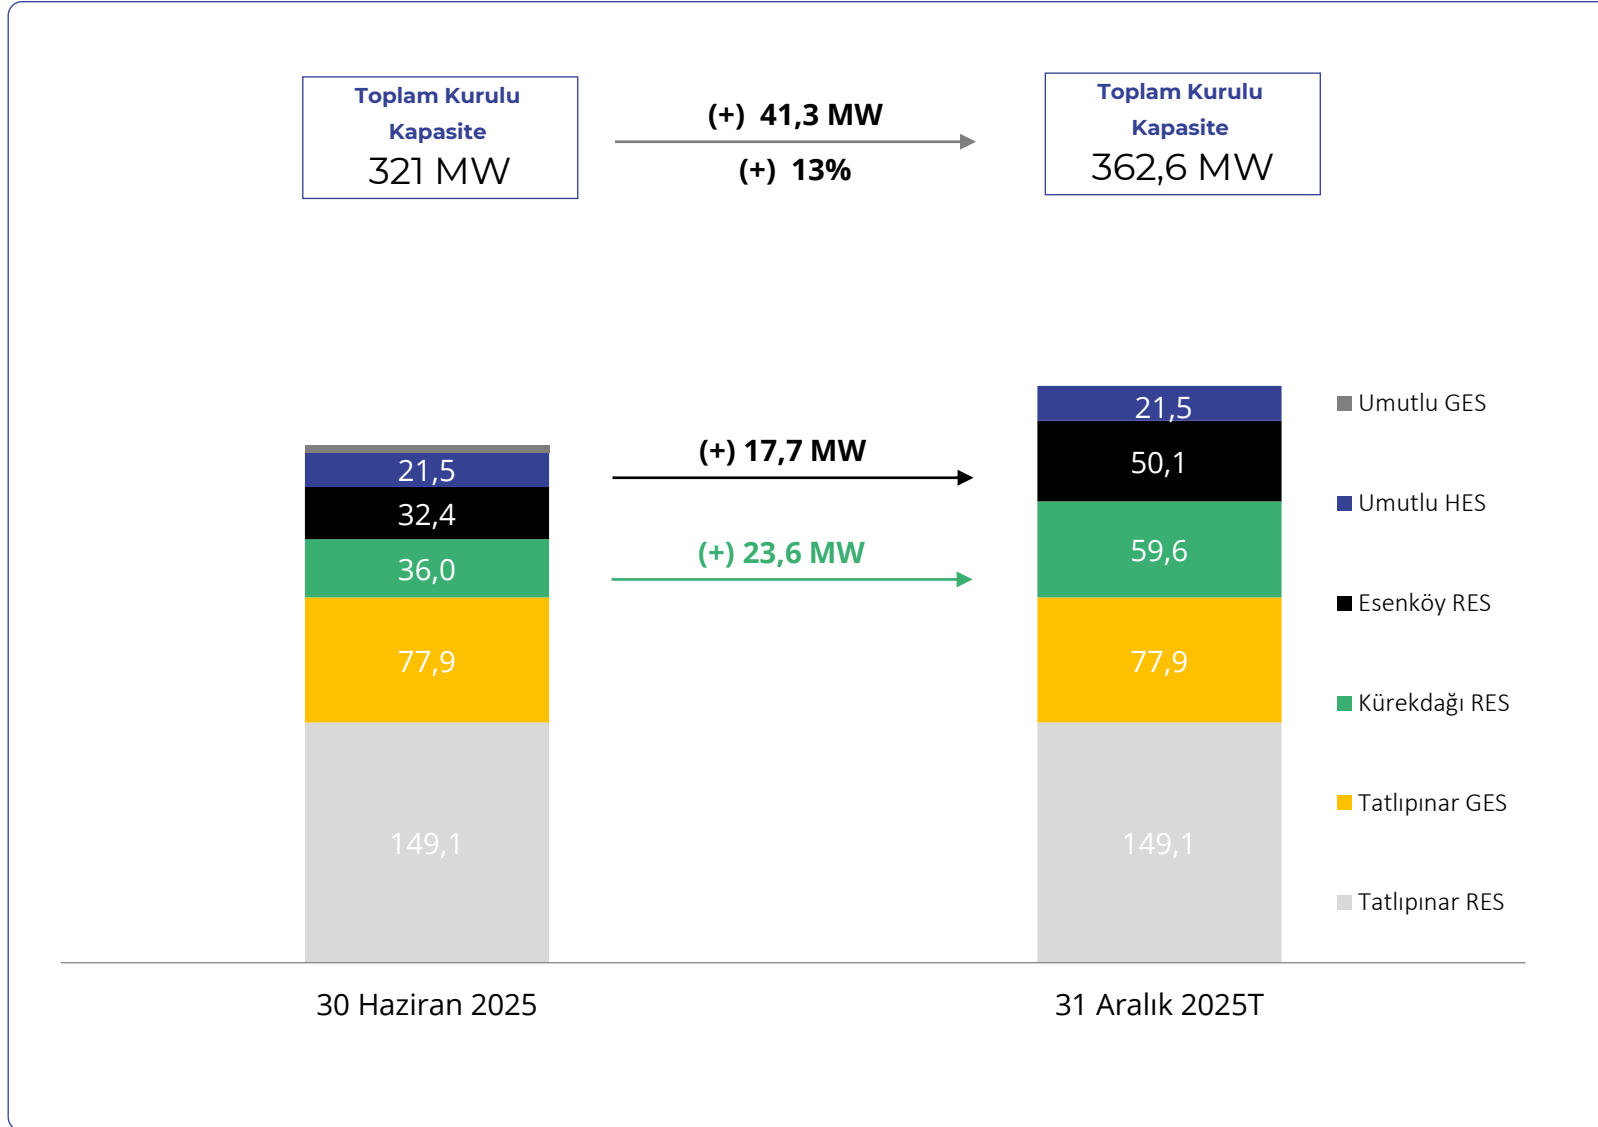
Toplam Kurulu Kapasite
321 MW

(+) 41,3 MW
(+) 13%

Toplam Kurulu Kapasite
362,6 MW

21,5
32,4
36,0
77,9
149,1

(+) 17,7 MW
(+) 23,6 MW

21,5
50,1
59,6
77,9
149,1

Umutlu GES
Umutlu HES
Esenköy RES
Kürekdağı RES
Tatlıpınar GES
Tatlıpınar RES

30 Haziran 2025
31 Aralık 2025T